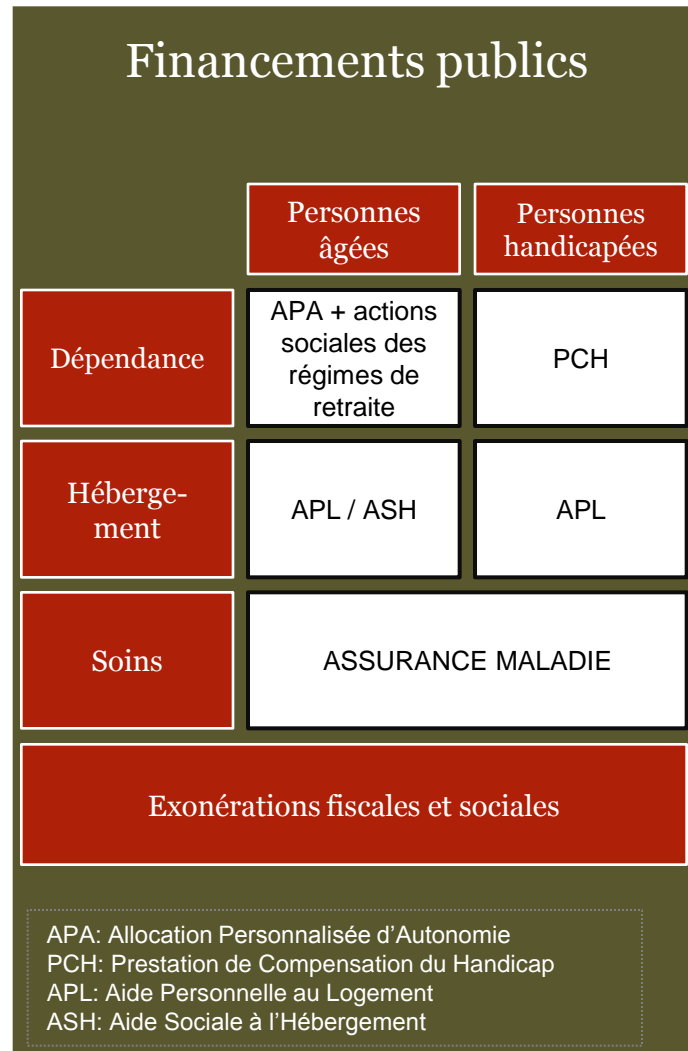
Financements publics

| | Personnes âgées | Personnes handicapées |
|---|---|---|
| Dépendance | APA + actions sociales des régimes de retraite | PCH |
| Hébergement | APL / ASH | APL |
| Soins | ASSURANCE MALADIE | |

Exonérations fiscales et sociales

APA: Allocation Personnalisée d'Autonomie
PCH: Prestation de Compensation du Handicap
APL: Aide Personnelle au Logement
ASH: Aide Sociale à l'Hébergement